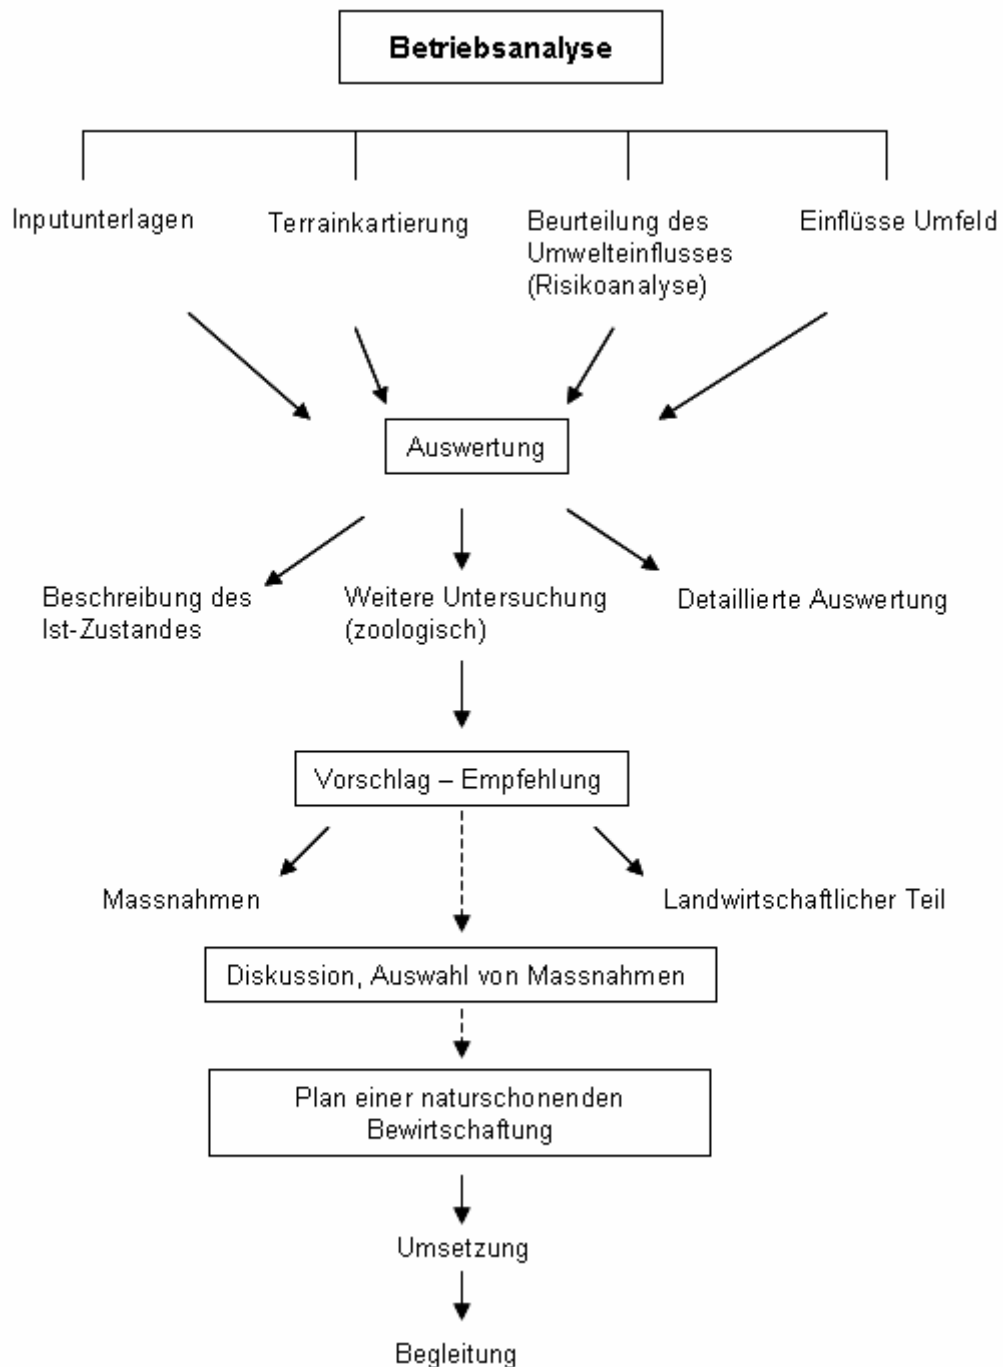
Betriebsanalyse

Inputunterlagen

Terrainkartierung

Beurteilung des Umwelteinflusses (Risikoanalyse)

Einflüsse Umfeld

Auswertung

Beschreibung des Ist-Zustandes

Weitere Untersuchung (zoologisch)

Detaillierte Auswertung

Vorschlag – Empfehlung

Massnahmen

Landwirtschaftlicher Teil

Diskussion, Auswahl von Massnahmen

Plan einer naturschonenden Bewirtschaftung

Umsetzung

Begleitung